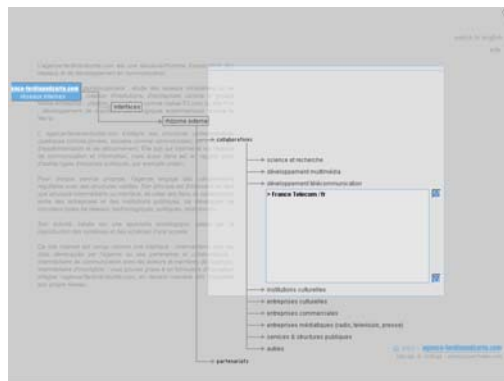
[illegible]

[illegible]

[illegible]

interfaces

réseaux internet

collaborations

science et recherche

développement multimédia

développement télécommunication

> France Telecom / tv

institutions culturelles

entreprises culturelles

entreprises commerciales

entreprises médiatiques (radio, television, presse)

services & structures publiques

autres

partenariats

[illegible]